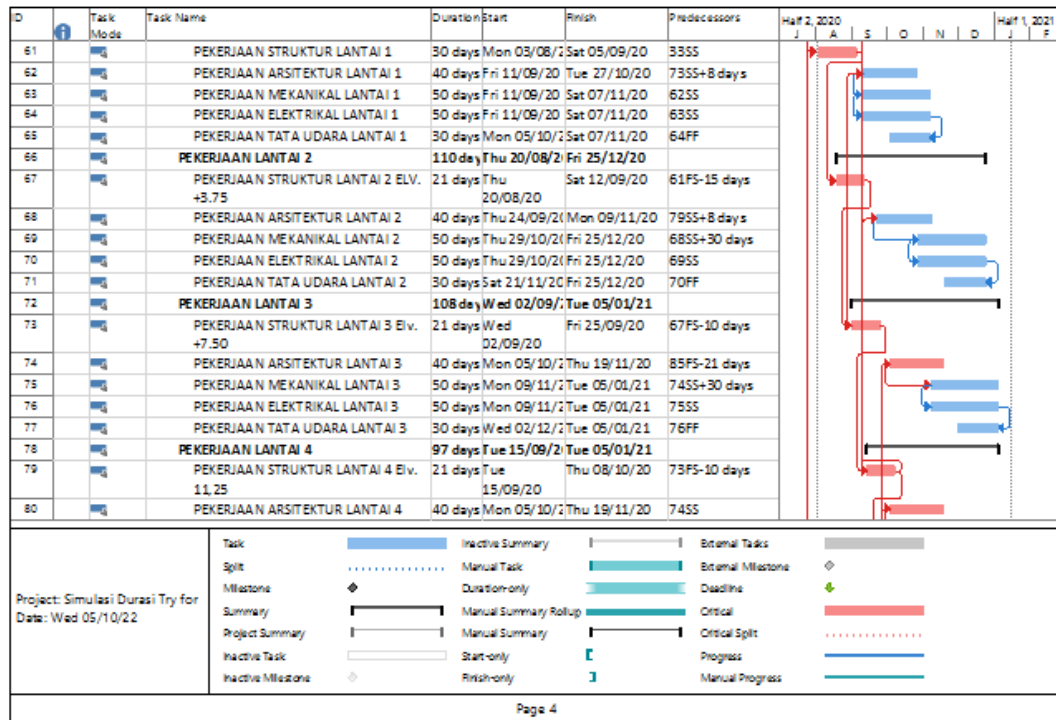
| ID | | Task Mode | Task Name | Duration | Start | Finish | Predecessors |
|---|---|---|---|---|---|---|---|
| 61 | | | PEKERJAAN STRUKTUR LANTAI 1 | 30 days | Mon 03/08/2 | Sat 05/09/20 | 33SS |
| 62 | | | PEKERJAAN ARSITEKTUR LANTAI 1 | 40 days | Fri 11/09/20 | Tue 27/10/20 | 73SS+8 days |
| 63 | | | PEKERJAAN MEKANIKAL LANTAI 1 | 50 days | Fri 11/09/20 | Sat 07/11/20 | 62SS |
| 64 | | | PEKERJAAN ELEKTRIKAL LANTAI 1 | 50 days | Fri 11/09/20 | Sat 07/11/20 | 63SS |
| 65 | | | PEKERJAAN TATA UDARA LANTAI 1 | 30 days | Mon 05/10/2 | Sat 07/11/20 | 64FF |
| 66 | | | PEKERJAAN LANTAI 2 | 110 day | Thu 20/08/2 | Fri 25/12/20 | |
| 67 | | | PEKERJAAN STRUKTUR LANTAI 2 ELV. +3.75 | 21 days | Thu 20/08/20 | Sat 12/09/20 | 61FS-15 days |
| 68 | | | PEKERJAAN ARSITEKTUR LANTAI 2 | 40 days | Thu 24/09/20 | Mon 09/11/20 | 79SS+8 days |
| 69 | | | PEKERJAAN MEKANIKAL LANTAI 2 | 50 days | Thu 29/10/20 | Fri 25/12/20 | 68SS+30 days |
| 70 | | | PEKERJAAN ELEKTRIKAL LANTAI 2 | 50 days | Thu 29/10/20 | Fri 25/12/20 | 69SS |
| 71 | | | PEKERJAAN TATA UDARA LANTAI 2 | 30 days | Sat 21/11/20 | Fri 25/12/20 | 70FF |
| 72 | | | PEKERJAAN LANTAI 3 | 108 day | Wed 02/09/2 | Tue 05/01/21 | |
| 73 | | | PEKERJAAN STRUKTUR LANTAI 3 Elv. +7.50 | 21 days | Wed 02/09/20 | Fri 25/09/20 | 67FS-10 days |
| 74 | | | PEKERJAAN ARSITEKTUR LANTAI 3 | 40 days | Mon 05/10/2 | Thu 19/11/20 | 85FS-21 days |
| 75 | | | PEKERJAAN MEKANIKAL LANTAI 3 | 50 days | Mon 09/11/2 | Tue 05/01/21 | 74SS+30 days |
| 76 | | | PEKERJAAN ELEKTRIKAL LANTAI 3 | 50 days | Mon 09/11/2 | Tue 05/01/21 | 75SS |
| 77 | | | PEKERJAAN TATA UDARA LANTAI 3 | 30 days | Wed 02/12/2 | Tue 05/01/21 | 76FF |
| 78 | | | PEKERJAAN LANTAI 4 | 97 days | Tue 15/09/2 | Tue 05/01/21 | |
| 79 | | | PEKERJAAN STRUKTUR LANTAI 4 Elv. 11,25 | 21 days | Tue 15/09/20 | Thu 08/10/20 | 73FS-10 days |
| 80 | | | PEKERJAAN ARSITEKTUR LANTAI 4 | 40 days | Mon 05/10/2 | Thu 19/11/20 | 74SS |

Half 2, 2020 J A S O N D Half 1, 2021 J F

Project: Simulasi Durasi Try for
Date: Wed 05/10/22

Task
Split
Milestone
Summary
Project Summary
Inactive Task
Inactive Milestone
Inactive Summary
Manual Task
Duration-only
Manual Summary Rollup
Manual Summary
Start-only
Finish-only
External Tasks
External Milestone
Deadline
Critical
Critical Split
Progress
Manual Progress

Page 4